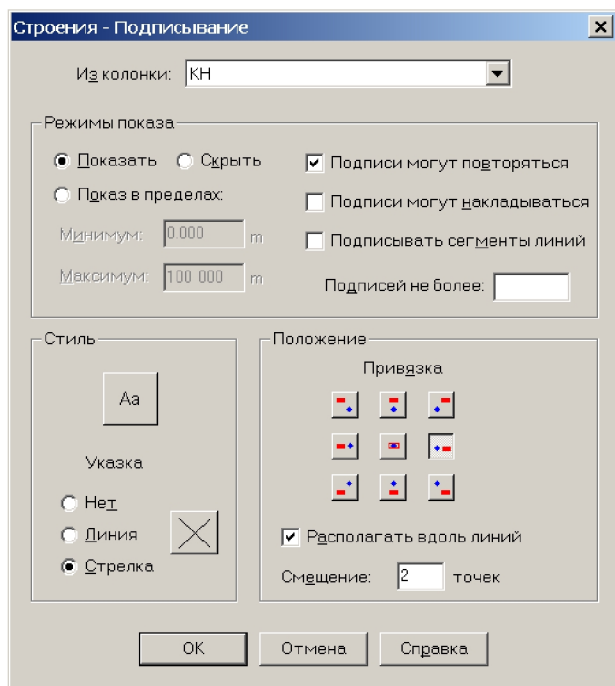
Строения - Подписывание

×

Из колонки: КН

Режимы показа

Показать

Скрыть

Показ в пределах:

Минимум: 0.000 m

Максимум: 100.000 m

Подписи могут повторяться

Подписи могут накладываться

Подписывать сегменты линий

Подписей не более:

Стиль

Aa

Указка

Нет

Линия

Стрелка

Положение

Привязка

Располагать вдоль линий

Смещение: 2 точек

OK

Отмена

Справка